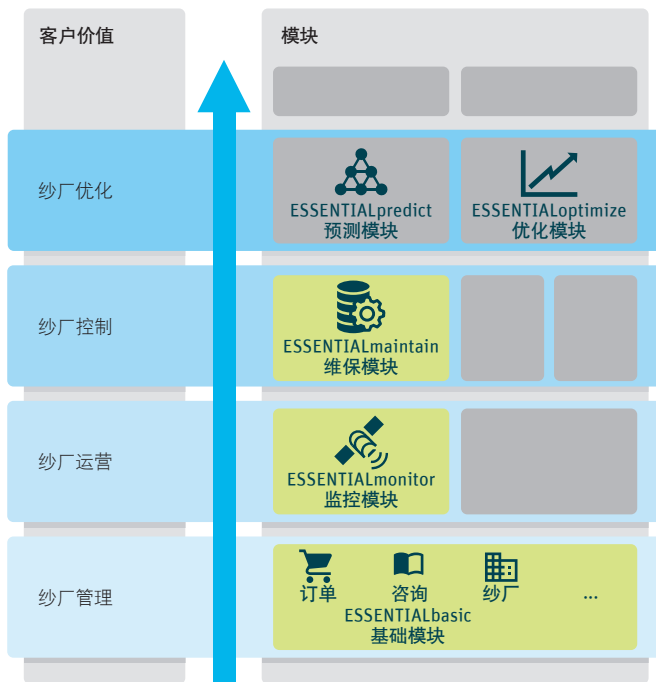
客户价值

模块

纱厂优化

ESSENTIALpredict
预测模块

ESSENTIALoptimize
优化模块

纱厂控制

ESSENTIALmaintain
维保模块

纱厂运营

ESSENTIALmonitor
监控模块

纱厂管理

订单

咨询

纱厂

...

ESSENTIALbasic
基础模块